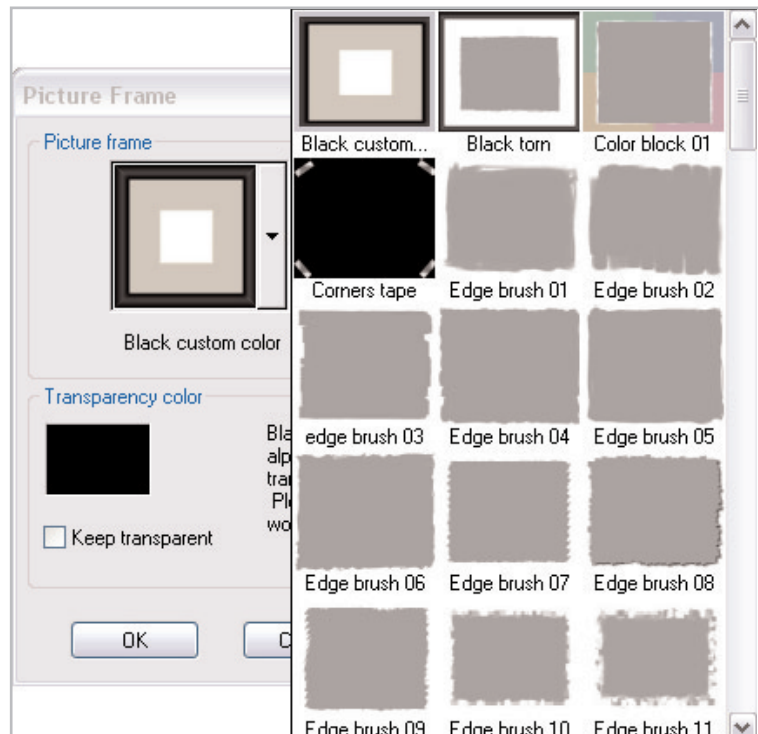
Picture Frame

Picture frame

Black custom color

Transparency color

Bla alp trai Pl wo

Keep transparent

OK

C

Black custom...

Black torn

Color block 01

Corners tape

Edge brush 01

Edge brush 02

edge brush 03

Edge brush 04

Edge brush 05

Edge brush 06

Edge brush 07

Edge brush 08

Edge brush 09

Edge brush 10

Edge brush 11